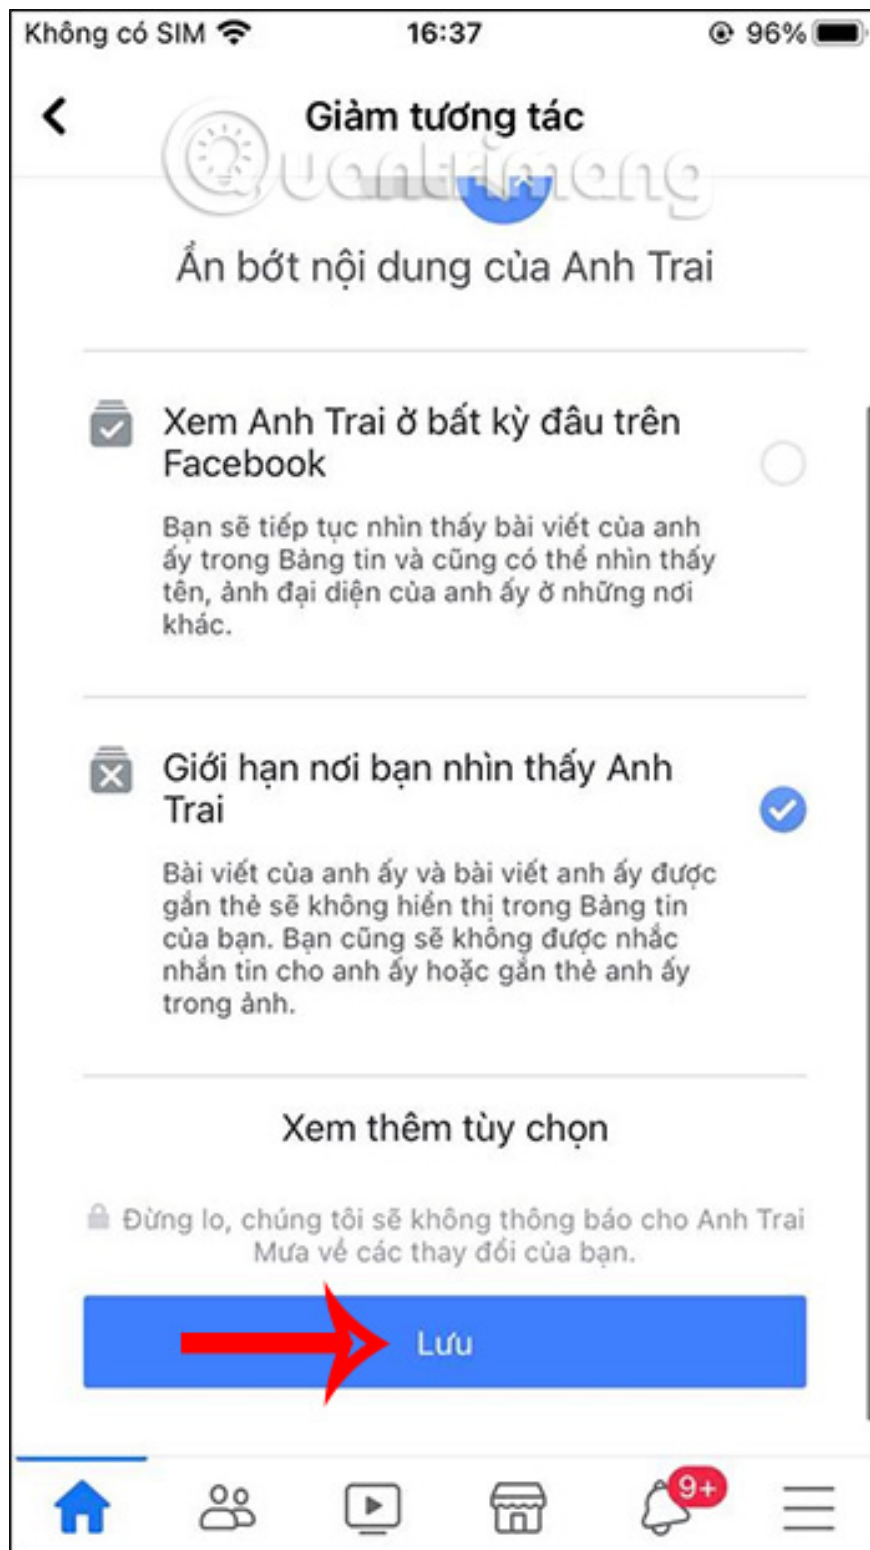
Không có SIM 16:37 96%

Giảm tương tác

Quantrimang

Ẩn bớt nội dung của Anh Trai

Xem Anh Trai ở bất kỳ đâu trên Facebook

Bạn sẽ tiếp tục nhìn thấy bài viết của anh ấy trong Bảng tin và cũng có thể nhìn thấy tên, ảnh đại diện của anh ấy ở những nơi khác.

Giới hạn nơi bạn nhìn thấy Anh Trai

Bài viết của anh ấy và bài viết anh ấy được gắn thẻ sẽ không hiển thị trong Bảng tin của bạn. Bạn cũng sẽ không được nhắc nhắn tin cho anh ấy hoặc gắn thẻ anh ấy trong ảnh.

Xem thêm tùy chọn

Đừng lo, chúng tôi sẽ không thông báo cho Anh Trai Mưa về các thay đổi của bạn.

Lưu

9+